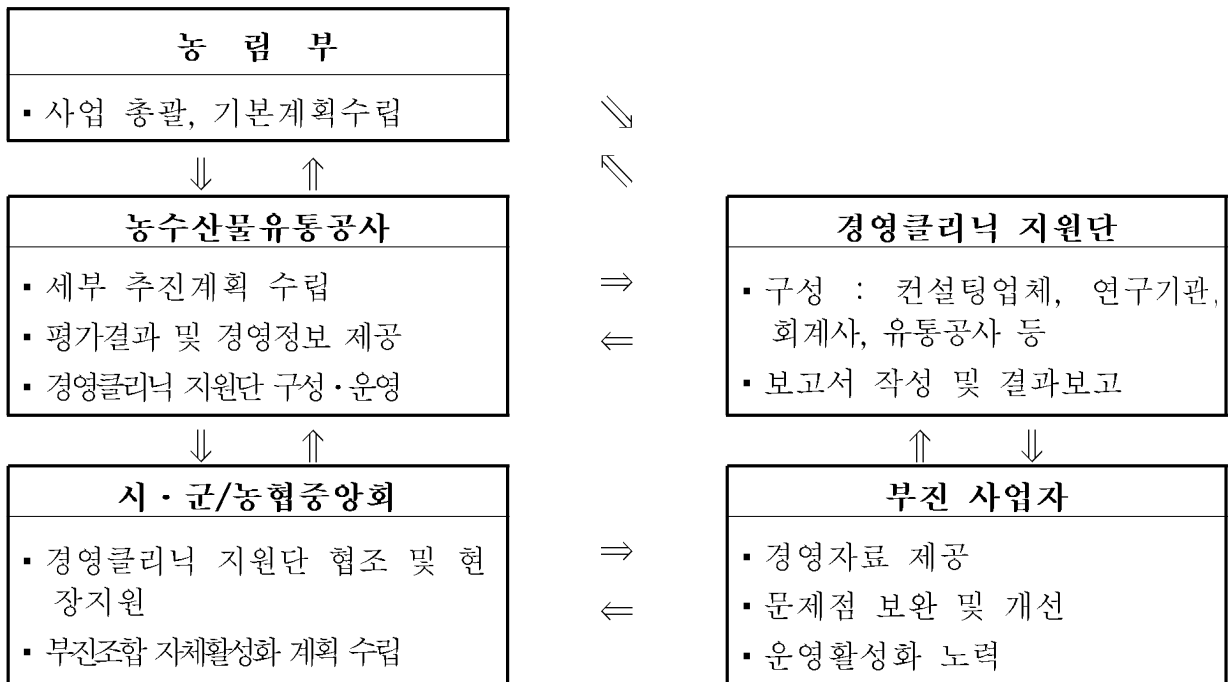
농 림 부

▪ 사업 총괄, 기본계획수립

⇘
⇖

⇓ ⇑

농수산물유통공사

▪ 세부 추진계획 수립
▪ 평가결과 및 경영정보 제공
▪ 경영클리닉 지원단 구성·운영

⇒
⇐

경영클리닉 지원단

▪ 구성 : 컨설팅업체, 연구기관, 회계사, 유통공사 등
▪ 보고서 작성 및 결과보고

⇓ ⇑

⇑ ⇓

시·군/농협중앙회

▪ 경영클리닉 지원단 협조 및 현장지원
▪ 부진조합 자체활성화 계획 수립

⇒
⇐

부진 사업자

▪ 경영자료 제공
▪ 문제점 보완 및 개선
▪ 운영활성화 노력